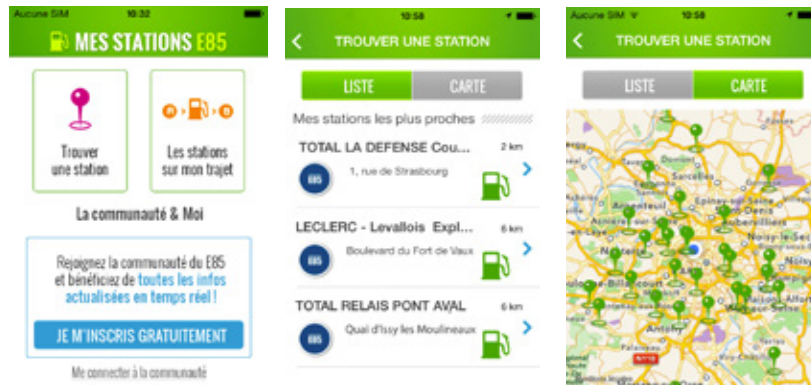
Aucune SIM 10:32

MES STATIONS E85

Trouver une station

Les stations sur mon trajet

La communauté & Moi

Rejoignez la communauté du E85 et bénéficiez de toutes les infos actualisées en temps réel !

JE M'INSCRIS GRATUITEMENT

Me connecter à la communauté

10:58

TROUVER UNE STATION

LISTE

CARTE

Mes stations les plus proches

TOTAL LA DEFENSE Cou...

2 km

E85

1, rue de Strasbourg

LECLERC - Levallois Expl...

6 km

E85

Boulevard du Fort de Vaux

TOTAL RELAIS PONT AVAL

6 km

E85

Quai d'Issy les Moulineaux

Aucune SIM 10:58

TROUVER UNE STATION

LISTE

CARTE

Sarcelles

Nanterre

Antony